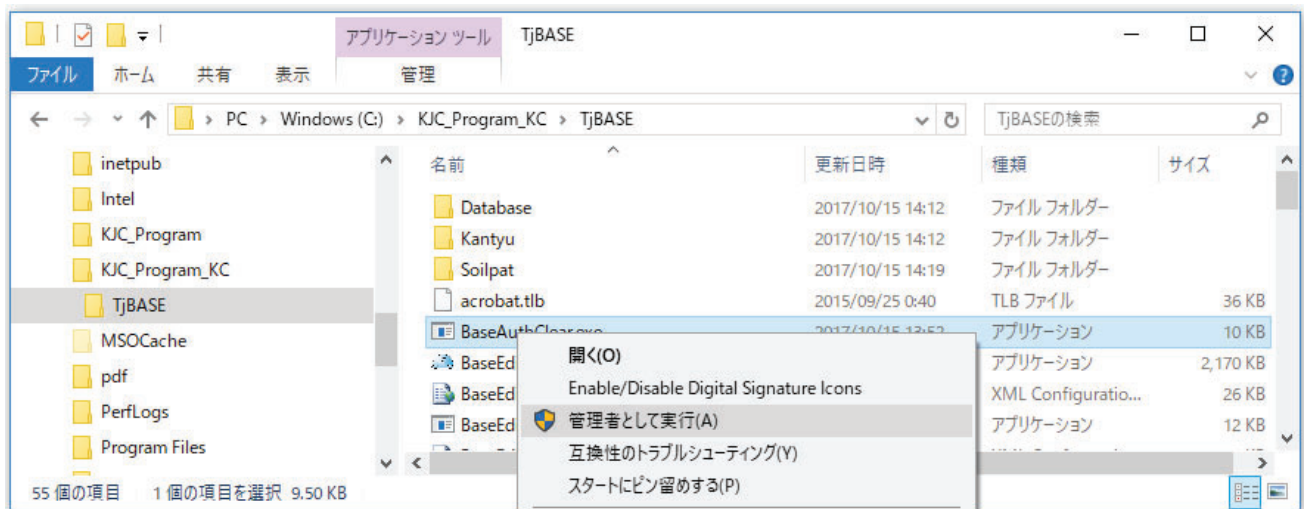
アプリケーション ツール　TjBASE

ファイル　ホーム　共有　表示　管理

PC > Windows (C:) > KJC_Program_KC > TjBASE

TjBASEの検索

inetpub
Intel
KJC_Program
KJC_Program_KC
TjBASE
MSOCache
pdf
PerfLogs
Program Files

| 名前 | 更新日時 | 種類 | サイズ |
|---|---|---|---|
| Database | 2017/10/15 14:12 | ファイル フォルダー | |
| Kantyu | 2017/10/15 14:12 | ファイル フォルダー | |
| Soilpat | 2017/10/15 14:19 | ファイル フォルダー | |
| acrobat.tlb | 2015/09/25 0:40 | TLB ファイル | 36 KB |
| BaseAuthClear.exe | 2017/10/15 13:52 | アプリケーション | 10 KB |
| BaseEd | | アプリケーション | 2,170 KB |
| BaseEd | | XML Configuratio... | 26 KB |
| BaseEd | | アプリケーション | 12 KB |

開く(O)
Enable/Disable Digital Signature Icons
管理者として実行(A)
互換性のトラブルシューティング(Y)
スタートにピン留めする(P)

55 個の項目　1 個の項目を選択 9.50 KB